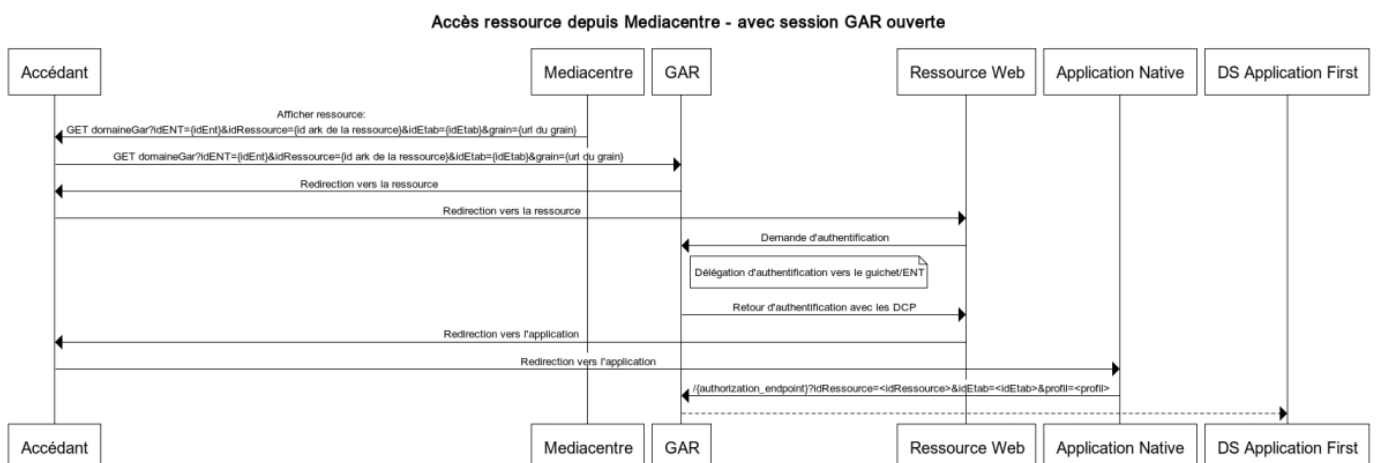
Accès ressource depuis Mediacentre - avec session GAR ouverte

Accédant

Mediacentre

GAR

Ressource Web

Application Native

DS Application First

Afficher ressource:
GET domaineGar?idENT={idEnt}&idRessource={id ark de la ressource}&idEtab={idEtab}&grain={url du grain}

GET domaineGar?idENT={idEnt}&idRessource={id ark de la ressource}&idEtab={idEtab}&grain={url du grain}

Redirection vers la ressource

Redirection vers la ressource

Demande d'authentification

Délégation d'authentification vers le guichet/ENT

Retour d'authentification avec les DCP

Redirection vers l'application

Redirection vers l'application

/{authorization_endpoint}?idRessource=<idRessource>&idEtab=<idEtab>&profil=<profil>

Accédant

Mediacentre

GAR

Ressource Web

Application Native

DS Application First